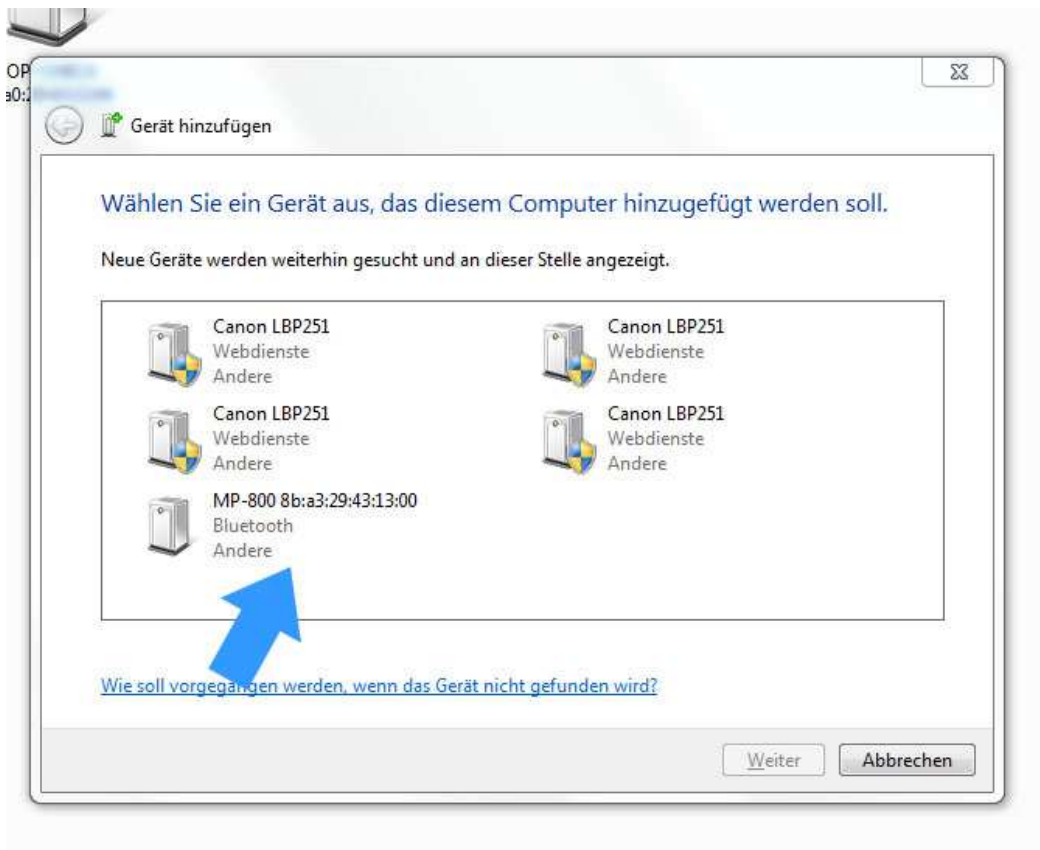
OP
a0:

Gerät hinzufügen

Wählen Sie ein Gerät aus, das diesem Computer hinzugefügt werden soll.

Neue Geräte werden weiterhin gesucht und an dieser Stelle angezeigt.

Canon LBP251
Webdienste
Andere

Canon LBP251
Webdienste
Andere

Canon LBP251
Webdienste
Andere

Canon LBP251
Webdienste
Andere

MP-800 8b:a3:29:43:13:00
Bluetooth
Andere

Wie soll vorgegangen werden, wenn das Gerät nicht gefunden wird?

Weiter

Abbrechen